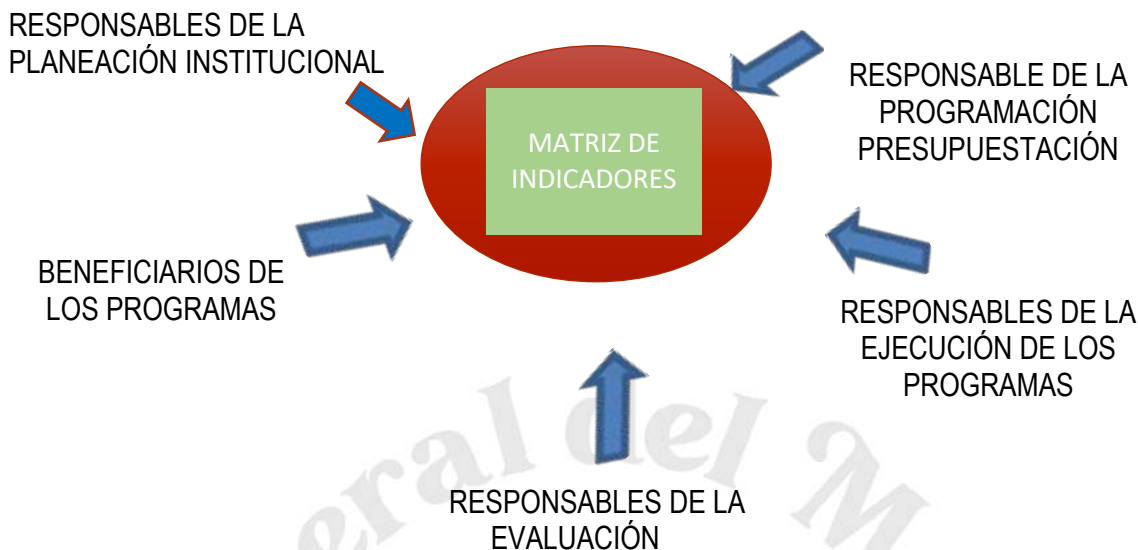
RESPONSABLES DE LA PLANEACIÓN INSTITUCIONAL

MATRIZ DE INDICADORES

RESPONSABLE DE LA PROGRAMACIÓN PRESUPUESTACIÓN

BENEFICIARIOS DE LOS PROGRAMAS

RESPONSABLES DE LA EJECUCIÓN DE LOS PROGRAMAS

eral del M

RESPONSABLES DE LA EVALUACIÓN